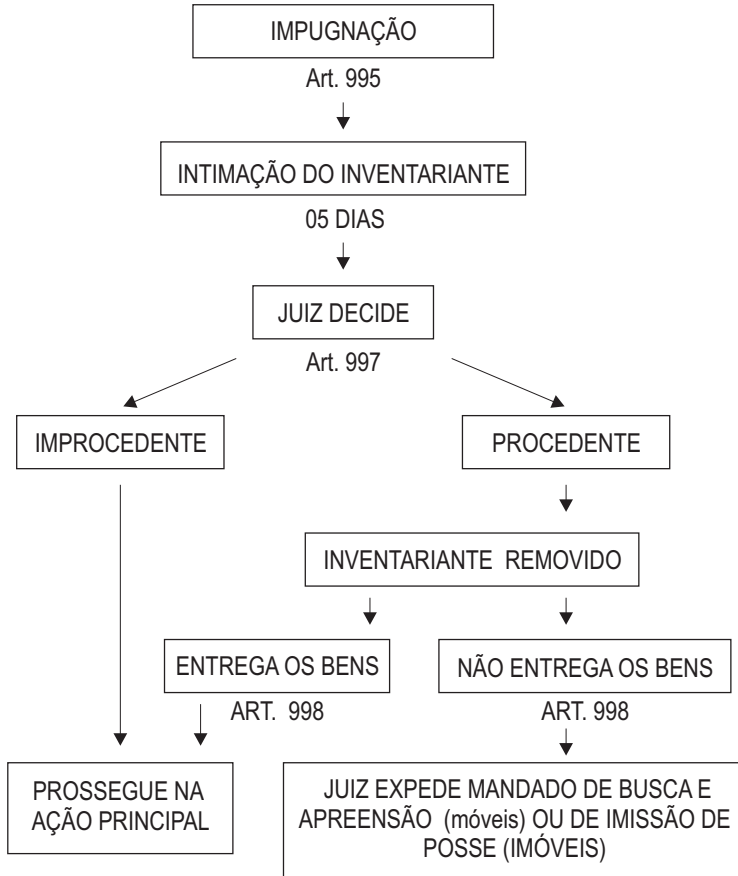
IMPUGNAÇÃO

Art. 995

INTIMAÇÃO DO INVENTARIANTE

05 DIAS

JUIZ DECIDE

Art. 997

IMPROCEDENTE

PROCEDENTE

INVENTARIANTE REMOVIDO

ENTREGA OS BENS

ART. 998

NÃO ENTREGA OS BENS

ART. 998

PROSSEGUE NA AÇÃO PRINCIPAL

JUIZ EXPEDE MANDADO DE BUSCA E APREENSÃO (móveis) OU DE IMISSÃO DE POSSE (IMÓVEIS)